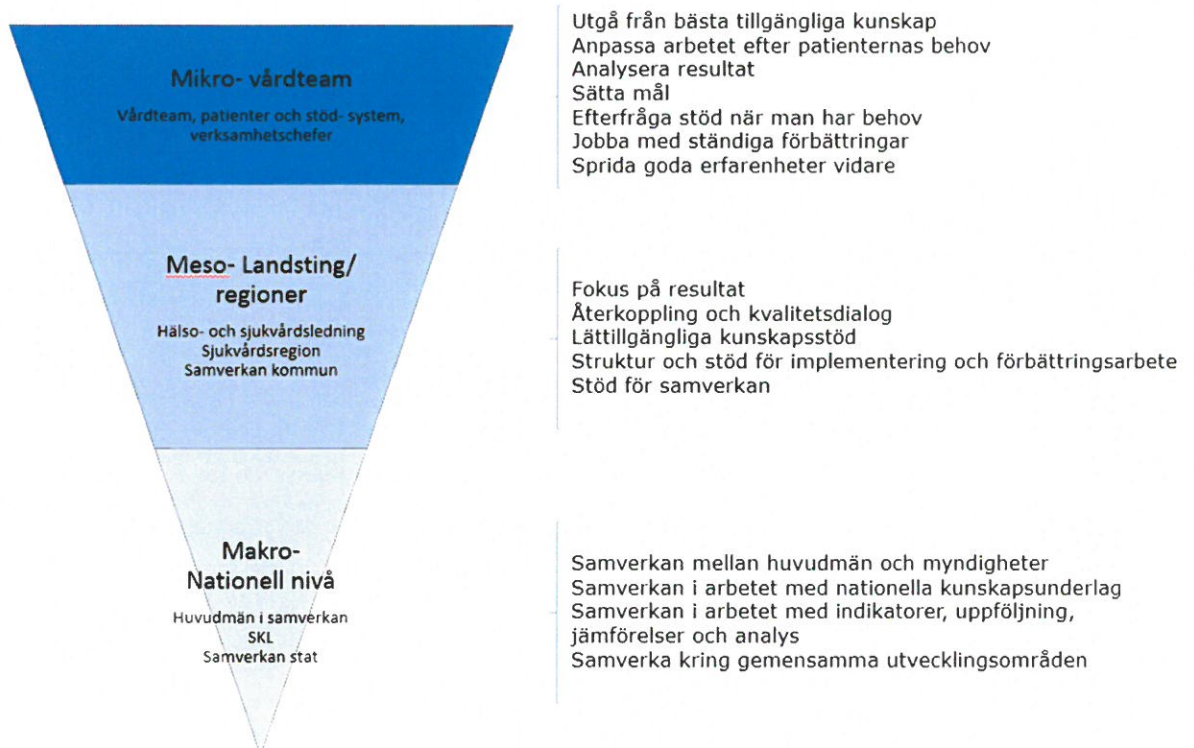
Mikro- vårdteam

Vårdteam, patienter och stöd- system, verksamhetschefer

Utgå från bästa tillgängliga kunskap
Anpassa arbetet efter patienternas behov
Analysera resultat
Sätta mål
Efterfråga stöd när man har behov
Jobba med ständiga förbättringar
Sprida goda erfarenheter vidare

Meso- Landsting/ regioner

Hälso- och sjukvårdsledning
Sjukvårdsregion
Samverkan kommun

Fokus på resultat
Återkoppling och kvalitetsdialog
Lättillgängliga kunskapsstöd
Struktur och stöd för implementering och förbättringsarbete
Stöd för samverkan

Makro- Nationell nivå

Huvudmän i samverkan
SKL
Samverkan stat

Samverkan mellan huvudmän och myndigheter
Samverkan i arbetet med nationella kunskapsunderlag
Samverkan i arbetet med indikatorer, uppföljning, jämförelser och analys
Samverka kring gemensamma utvecklingsområden